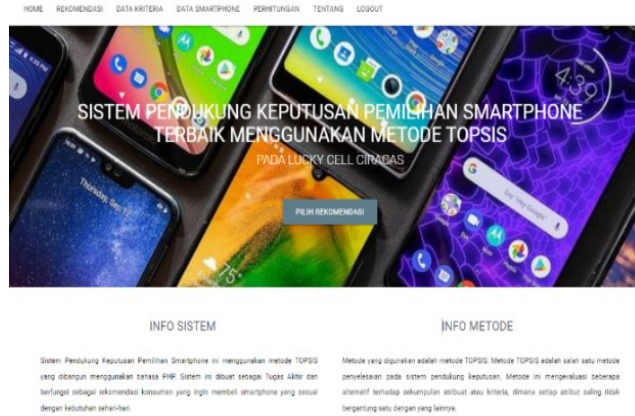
HOME REKOMENDASI DATA KRITERIA DATA SMARTPHONE PERHITUNGAN TENTANG LOGOUT

SISTEM PENDUKUNG KEPUTUSAN PEMILIHAN SMARTPHONE TERBAIK MENGGUNAKAN METODE TOPSIS

PADA LUCKY CELL CIRACAS

PILIH REKOMENDASI

INFO SISTEM

Sistem Pendukung Keputusan Pemilihan Smartphone ini menggunakan metode TOPSIS yang dibangun menggunakan bahasa PHP. Sistem ini dibuat sebagai Tugas Akhir dan berfungsi sebagai rekomendasi konsumen yang ingin membeli smartphone yang sesuai dengan kebutuhan sehari-hari.

INFO METODE

Metode yang digunakan adalah metode TOPSIS. Metode TOPSIS adalah salah satu metode penyelesaian pada sistem pendukung keputusan. Metode ini mengevaluasi beberapa alternatif terhadap sekumpulan atribut atau kriteria, dimana setiap atribut saling tidak bergantung satu dengan yang lainnya.